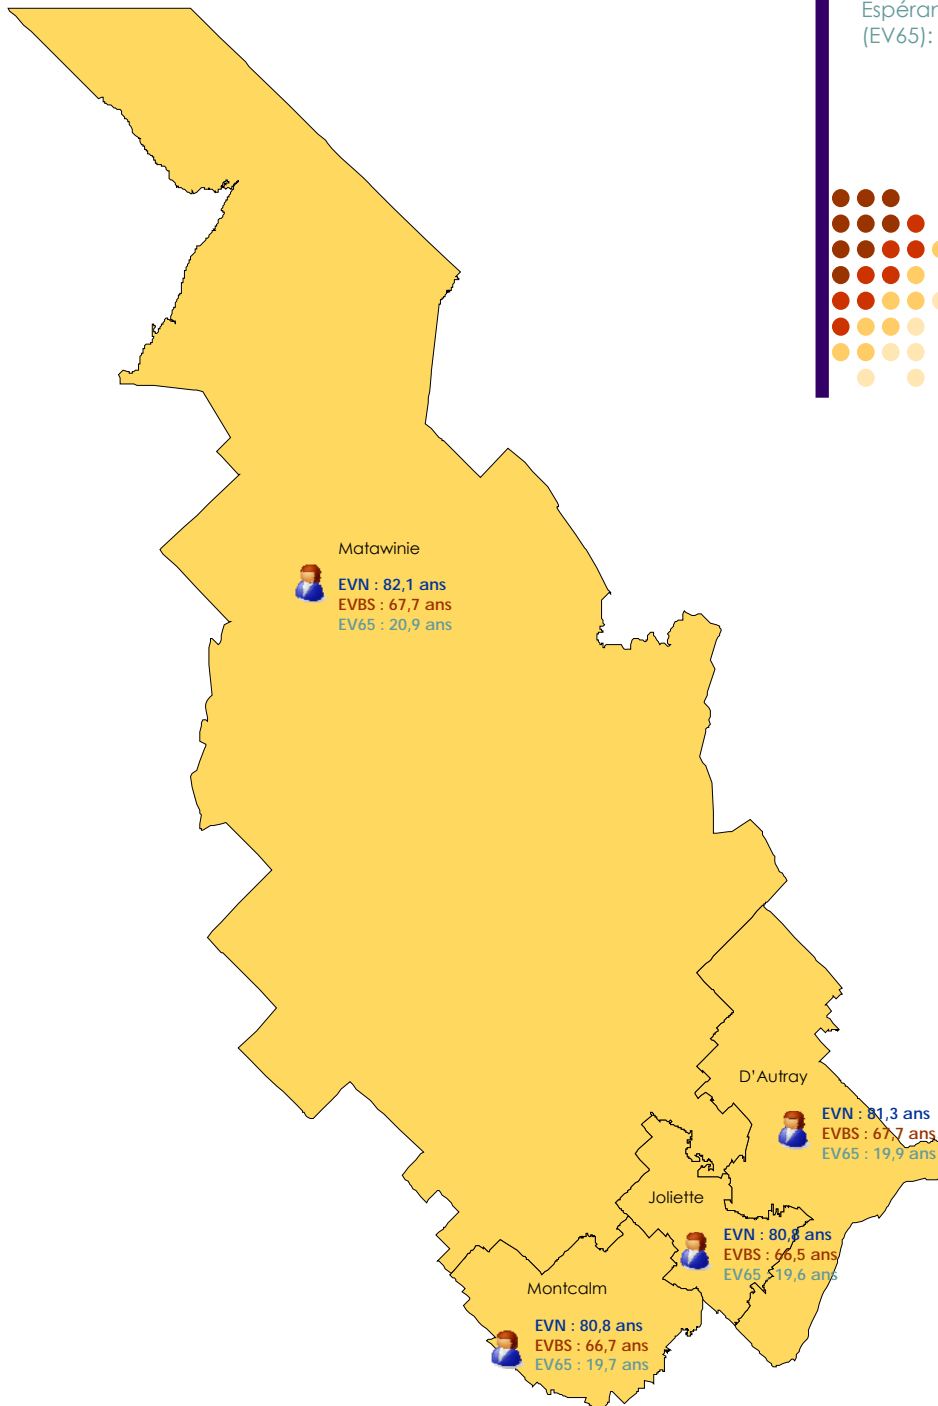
Espérar
(EV65):

Matawinie
EVN : 82,1 ans
EVBS : 67,7 ans
EV65 : 20,9 ans

D'Autray
EVN : 81,3 ans
EVBS : 67,7 ans
EV65 : 19,9 ans

Joliette
EVN : 80,8 ans
EVBS : 66,5 ans
EV65 : 19,6 ans

Montcalm
EVN : 80,8 ans
EVBS : 66,7 ans
EV65 : 19,7 ans